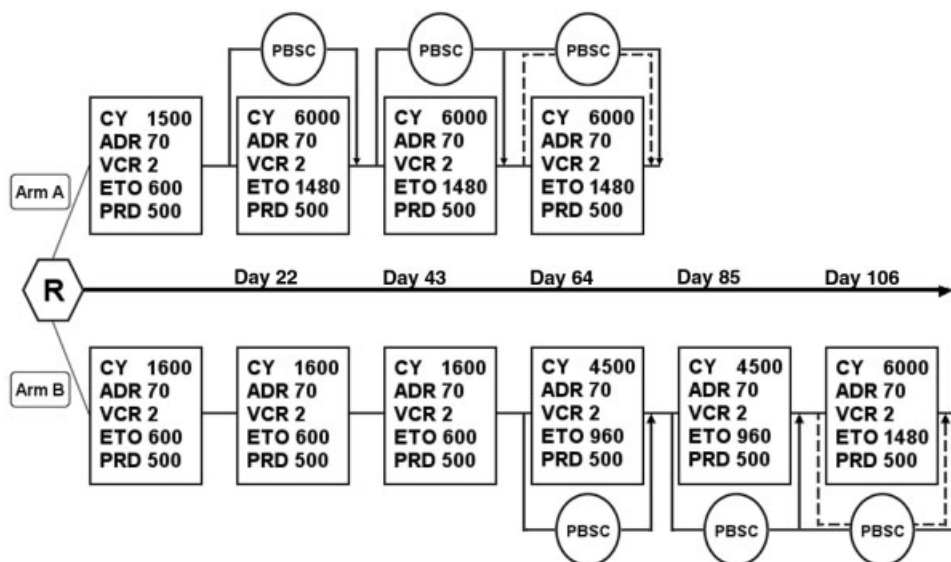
PBSC
PBSC
PBSC

Arm A

CY 1500
ADR 70
VCR 2
ETO 600
PRD 500

CY 6000
ADR 70
VCR 2
ETO 1480
PRD 500

CY 6000
ADR 70
VCR 2
ETO 1480
PRD 500

CY 6000
ADR 70
VCR 2
ETO 1480
PRD 500

R

Day 22
Day 43
Day 64
Day 85
Day 106

Arm B

CY 1600
ADR 70
VCR 2
ETO 600
PRD 500

CY 1600
ADR 70
VCR 2
ETO 600
PRD 500

CY 1600
ADR 70
VCR 2
ETO 600
PRD 500

CY 4500
ADR 70
VCR 2
ETO 960
PRD 500

CY 4500
ADR 70
VCR 2
ETO 960
PRD 500

CY 6000
ADR 70
VCR 2
ETO 1480
PRD 500

PBSC
PBSC
PBSC